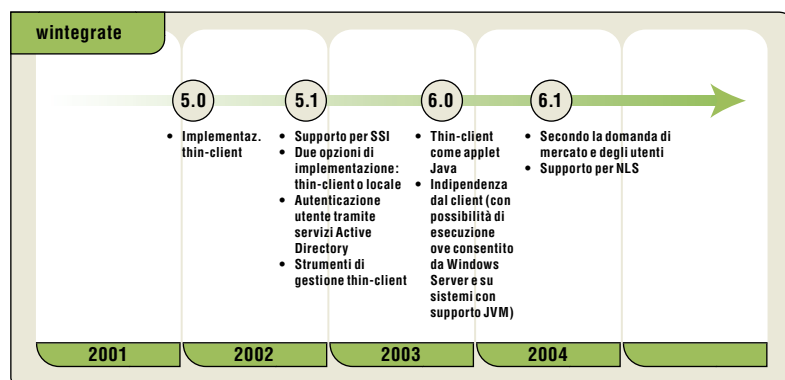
wintegrate

5.0

• Implementaz. thin-client

5.1

• Supporto per SSI
• Due opzioni di implementazione: thin-client o locale
• Autenticazione utente tramite servizi Active Directory
• Strumenti di gestione thin-client

6.0

• Thin-client come applet Java
• Indipendenza dal client (con possibilità di esecuzione ove consentito da Windows Server e su sistemi con supporto JVM)

6.1

• Secondo la domanda di mercato e degli utenti
• Supporto per NLS

2001

2002

2003

2004